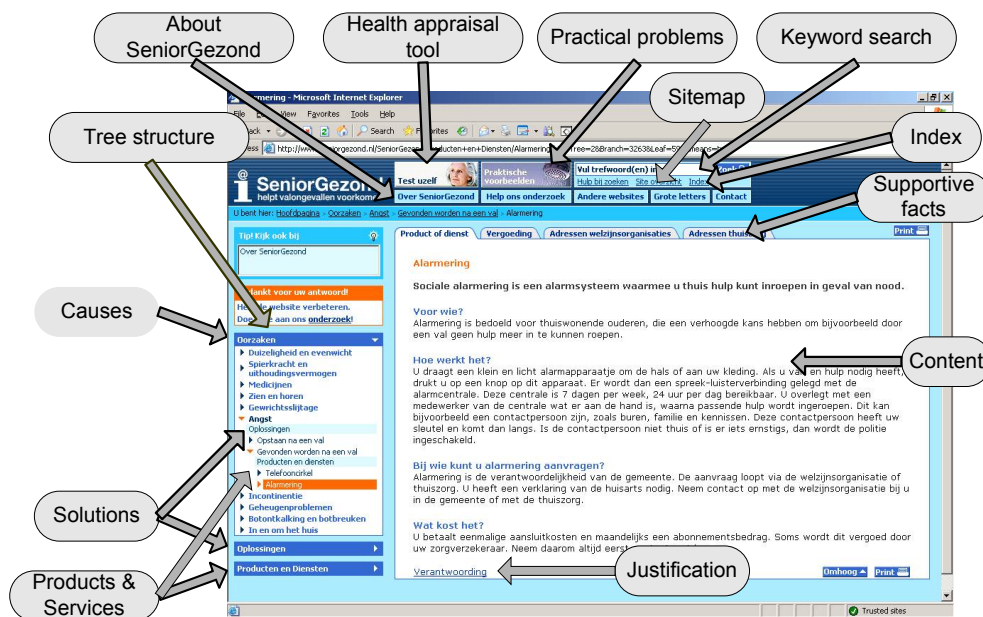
About SeniorGezond

Health appraisal tool

Practical problems

Keyword search

Sitemap

Tree structure

Index

Supportive facts

Causes

Content

Solutions

Products & Services

Justification

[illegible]armering - Microsoft Internet Explorer

File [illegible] View Favorites Tools Help

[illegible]ck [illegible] Search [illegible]vorites

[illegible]ess http://www.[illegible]rgezond.nl/SeniorGezon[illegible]ducten+en+Diensten/Alarmering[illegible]ree=2&Branch=3263&Leaf=5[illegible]means=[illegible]

SeniorGezon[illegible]
helpt valongevallen voorkom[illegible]

Test uzelf

Praktische voorbeelden

Vul trefwoord(en) in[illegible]

Hulp bij zoeken Site o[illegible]zicht Index

Over SeniorGezond | Help ons onderzoek | Andere websites | Grote letters | Contact

U bent hier: Hoofdpagina › Oorzaken › Angst › Gevonden worden na een val › Alarmering

Tip! Kijk ook bij

Over SeniorGezond

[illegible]ankt voor uw antwoord!

He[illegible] website verbeteren.
Do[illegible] aan ons onderzoek!

Oorzaken

Duizeligheid en evenwicht
Spierkracht en uithoudingsvermogen
Medicijnen
Zien en horen
Gewrichtsslijtage
Angst
Oplossingen
Opstaan na een val
Gevonden worden na een val
Producten en diensten
Telefooncirkel
Alarmering
Incontinentie
Geheugenproblemen
Botontkalking en botbreuken
In en om het huis

Oplossingen

Producten en Diensten

Product of dienst | Vergoeding | Adressen welzijnsorganisaties | Adressen thuis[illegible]

Print

Alarmering

Sociale alarmering is een alarmsysteem waarmee u thuis hulp kunt inroepen in geval van nood.

Voor wie?
Alarmering is bedoeld voor thuiswonende ouderen, die een verhoogde kans hebben om bijvoorbeeld door een val geen hulp meer in te kunnen roepen.

Hoe werkt het?
U draagt een klein en licht alarmapparaatje om de hals of aan uw kleding. Als u va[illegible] en hulp nodig heeft, drukt u op een knop op dit apparaat. Er wordt dan een spreek-luisterverbinding gelegd met de alarmcentrale. Deze centrale is 7 dagen per week, 24 uur per dag bereikbaar. U overlegt met een medewerker van de centrale wat er aan de hand is, waarna passende hulp wordt ingeroepen. Dit kan bijvoorbeeld een contactpersoon zijn, zoals buren, familie en kennissen. Deze contactpersoon heeft uw sleutel en komt dan langs. Is de contactpersoon niet thuis of is er iets ernstigs, dan wordt de politie ingeschakeld.

Bij wie kunt u alarmering aanvragen?
Alarmering is de verantwoordelijkheid van de gemeente. De aanvraag loopt via de welzijnsorganisatie of thuiszorg. U heeft een verklaring van de huisarts nodig. Neem contact op met de welzijnsorganisatie bij u in de gemeente of met de thuiszorg.

Wat kost het?
U betaalt eenmalige aansluitkosten en maandelijks een abonnementsbedrag. Soms wordt dit vergoed door uw zorgverzekeraar. Neem daarom altijd eers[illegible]

Verantwoording

Omhoog Print

Trusted sites